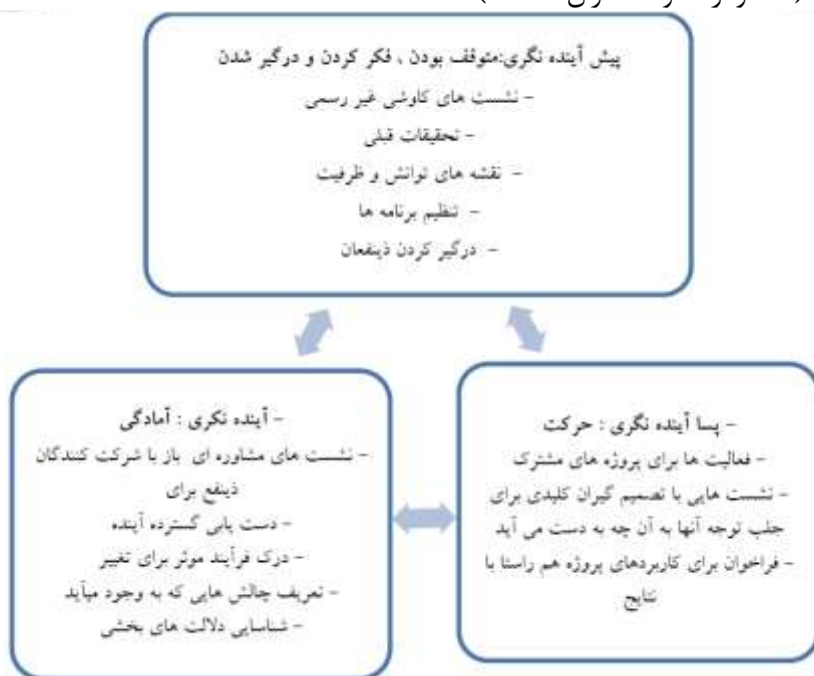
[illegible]

پیش آینده نگری:متوقف بودن ، فکر کردن و درگیر شدن
– نشست های کاوشی غیر رسمی
– تحقیقات قبلی
– نقشه های توانش و ظرفیت
– تنظیم برنامه ها
– درگیر کردن ذینفعان

– آینده نگری : آمادگی
– نشست های مشاوره ای باز با شرکت کنندگان ذینفع برای
– دست یابی گسترده آینده
– درک فرآیند موثر برای تغییر
– تعریف چالش هایی که به وجود میآید
– شناسایی دلالت های بخشی

– پسا آینده نگری : حرکت
– فعالیت ها برای پروژه های مشترک
– نشست هایی با تصمیم گیران کلیدی برای جلب توجه آنها به آن چه به دست می آید
– فراخوان برای کاربردهای پروژه هم راستا با نتایج